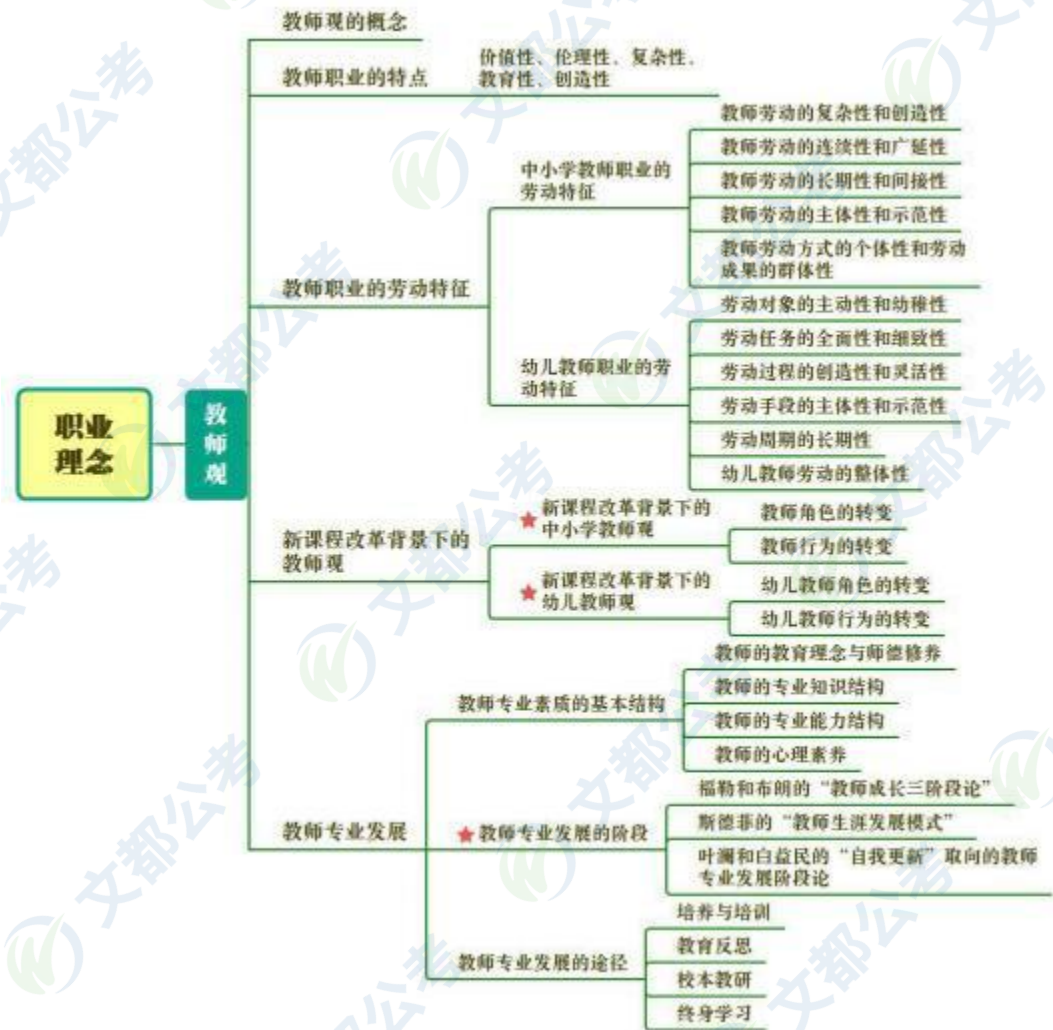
职业理念

教师观

教师观的概念

教师职业的特点
价值性、伦理性、复杂性、教育性、创造性

教师职业的劳动特征
中小学教师职业的劳动特征
教师劳动的复杂性和创造性
教师劳动的连续性和广延性
教师劳动的长期性和间接性
教师劳动的主体性和示范性
教师劳动方式的个体性和劳动成果的群体性

幼儿教师职业的劳动特征
劳动对象的主动性和幼稚性
劳动任务的全面性和细致性
劳动过程的创造性和灵活性
劳动手段的主体性和示范性
劳动周期的长期性
幼儿教师劳动的整体性

新课程改革背景下的教师观
新课程改革背景下的中小学教师观
教师角色的转变
教师行为的转变
新课程改革背景下的幼儿教师观
幼儿教师角色的转变
幼儿教师行为的转变

教师专业发展
教师专业素质的基本结构
教师的教育理念与师德修养
教师的专业知识结构
教师的专业能力结构
教师的心理素养

教师专业发展的阶段
福勒和布朗的“教师成长三阶段论”
斯德菲的“教师生涯发展模式”
叶澜和白益民的“自我更新”取向的教师专业发展阶段论

教师专业发展的途径
培养与培训
教育反思
校本教研
终身学习